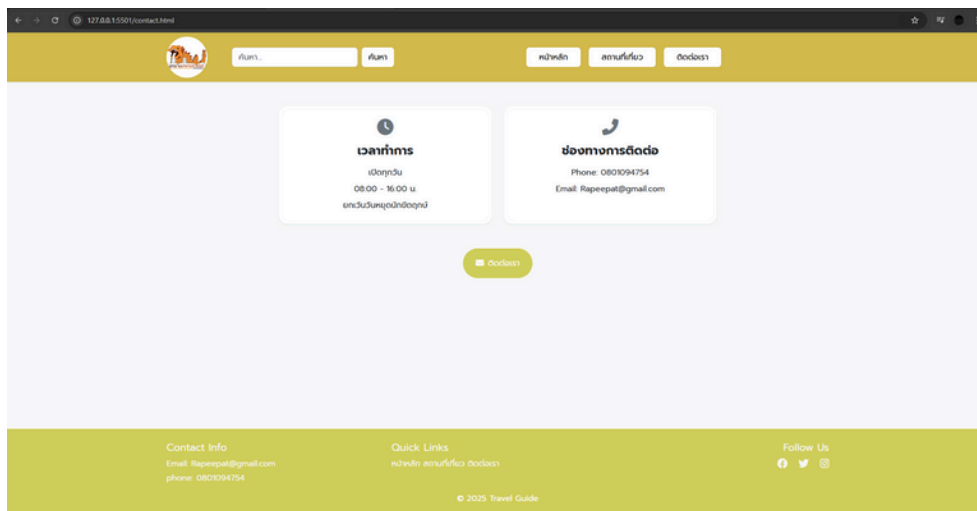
127.0.0.1:5501/contact.html

ค้นหา...
ค้นหา
หน้าหลัก
สถานที่เที่ยว
ติดต่อเรา

เวลาทำการ
เปิดทุกวัน
08:00 - 16:00 น.
ยกเว้นวันหยุดนักขัตฤกษ์

ช่องทางการติดต่อ
Phone: 0801094754
Email: Rapeepat@gmail.com

ติดต่อเรา

Contact Info
Email: Rapeepat@gmail.com
phone: 0801094754

Quick Links
หน้าหลัก สถานที่เที่ยว ติดต่อเรา

Follow Us

© 2025 Travel Guide